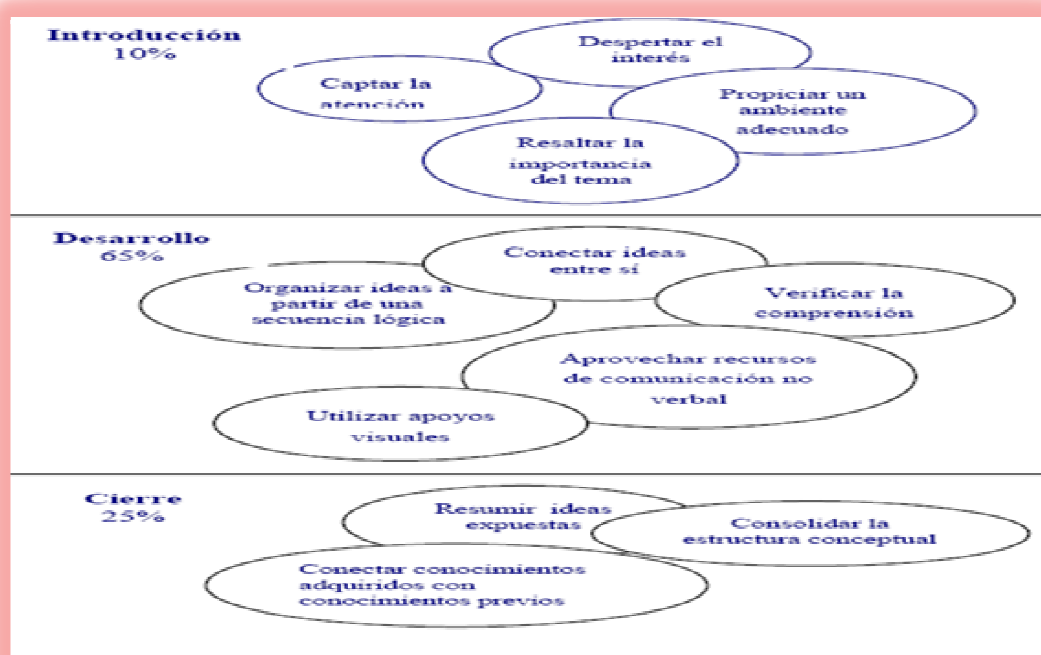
Introducción
10%

Despertar el interés

Captar la atención

Propiciar un ambiente adecuado

Resaltar la importancia del tema

Desarrollo
65%

Conectar ideas entre sí

Organizar ideas a partir de una secuencia lógica

Verificar la comprensión

Aprovechar recursos de comunicación no verbal

Utilizar apoyos visuales

Cierre
25%

Resumir ideas expuestas

Consolidar la estructura conceptual

Conectar conocimientos adquiridos con conocimientos previos